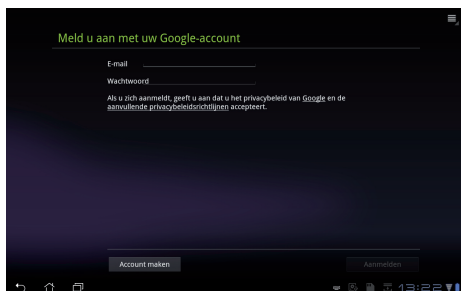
Meld u aan met uw Google-account

E-mail

Wachtwoord

Als u zich aanmeldt, geeft u aan dat u het privacybeleid van Google en de aanvullende privacybeleidsrichtlijnen accepteert.

Account maken

Aanmelden

13:22